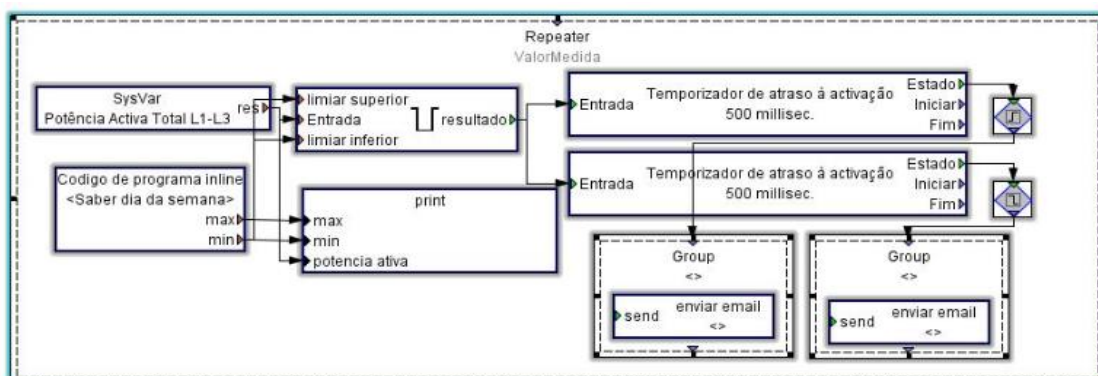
Repeater
ValorMedida

SysVar
Potência Activa Total L1-L3
res

limiar superior
Entrada
limiar inferior
resultado

Temporizador de atraso à activação
500 millisec.
Entrada
Estado
Iniciar
Fim

Temporizador de atraso à activação
500 millisec.
Entrada
Estado
Iniciar
Fim

Codigo de programa inline
<Saber dia da semana>
max
min

print
max
min
potencia ativa

Group
<>
send
enviar email
<>

Group
<>
send
enviar email
<>